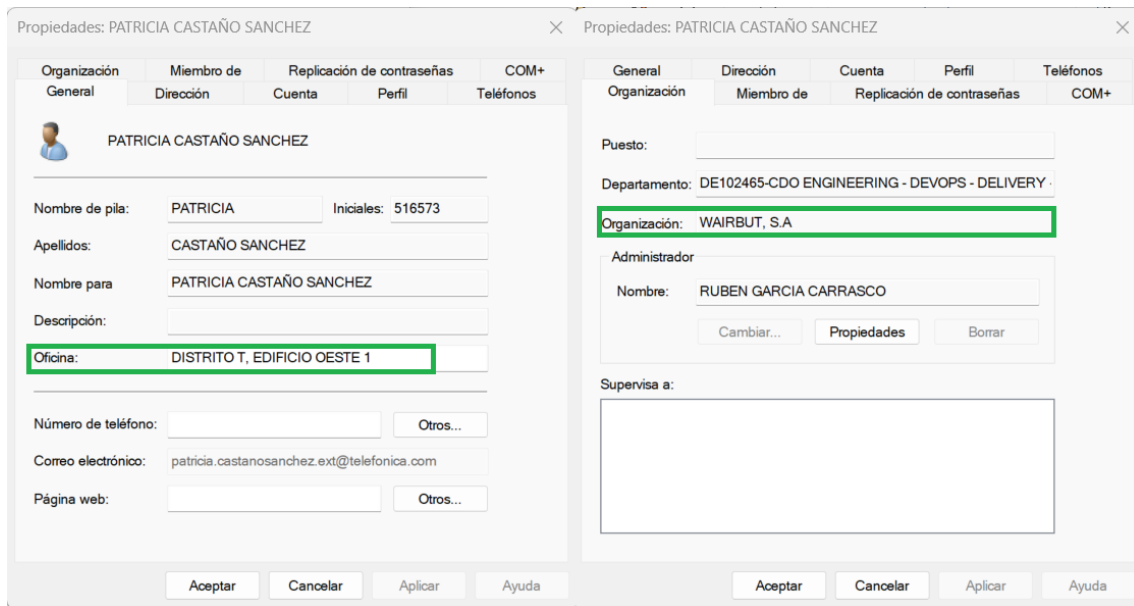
Propiedades: PATRICIA CASTAÑO SANCHEZ

Organización | Miembro de | Replicación de contraseñas | COM+
General | Dirección | Cuenta | Perfil | Teléfonos

PATRICIA CASTAÑO SANCHEZ

Nombre de pila: PATRICIA
Iniciales: 516573
Apellidos: CASTAÑO SANCHEZ
Nombre para PATRICIA CASTAÑO SANCHEZ
Descripción:
Oficina: DISTRITO T, EDIFICIO OESTE 1

Número de teléfono:
Otros...
Correo electrónico: patricia.castanosanchez.ext@telefonica.com
Página web:
Otros...

Aceptar | Cancelar | Aplicar | Ayuda

Propiedades: PATRICIA CASTAÑO SANCHEZ

General | Dirección | Cuenta | Perfil | Teléfonos
Organización | Miembro de | Replicación de contraseñas | COM+

Puesto:
Departamento: DE102465-CDO ENGINEERING - DEVOPS - DELIVERY
Organización: WAIRBUT, S.A

Administrador
Nombre: RUBEN GARCIA CARRASCO
Cambiar... | Propiedades | Borrar

Supervisa a:

Aceptar | Cancelar | Aplicar | Ayuda